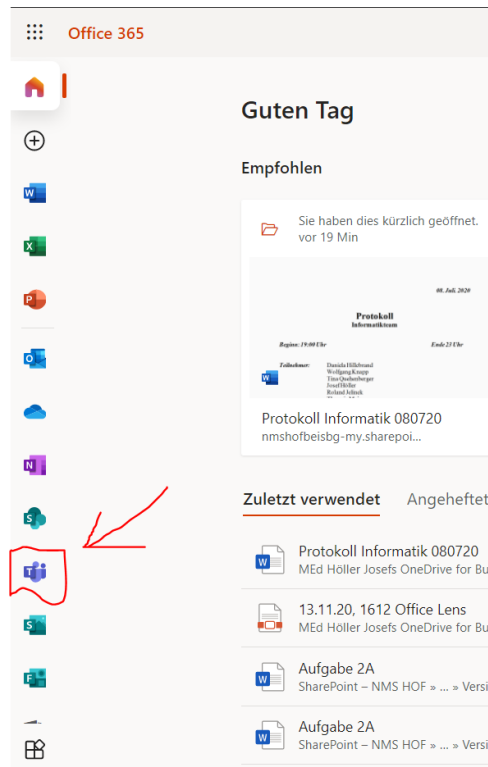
Office 365

Guten Tag

Empfohlen

Sie haben dies kürzlich geöffnet.
vor 19 Min

08. Juli 2020

Protokoll
Informatikteam

Beginn: 19:00 Uhr

Ende 23 Uhr

Teilnehmer:
Daniela Hillebrand
Wolfgang Krupp
Tina Quehenberger
Josef Höller
Roland Jelinek
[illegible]

Protokoll Informatik 080720
nmshofbeisbg-my.sharepoi...

Zuletzt verwendet Angeheftet

Protokoll Informatik 080720
MEd Höller Josefs OneDrive for Bu

13.11.20, 1612 Office Lens
MEd Höller Josefs OneDrive for Bu

Aufgabe 2A
SharePoint – NMS HOF » ... » Versi

Aufgabe 2A
SharePoint – NMS HOF » ... » Versi